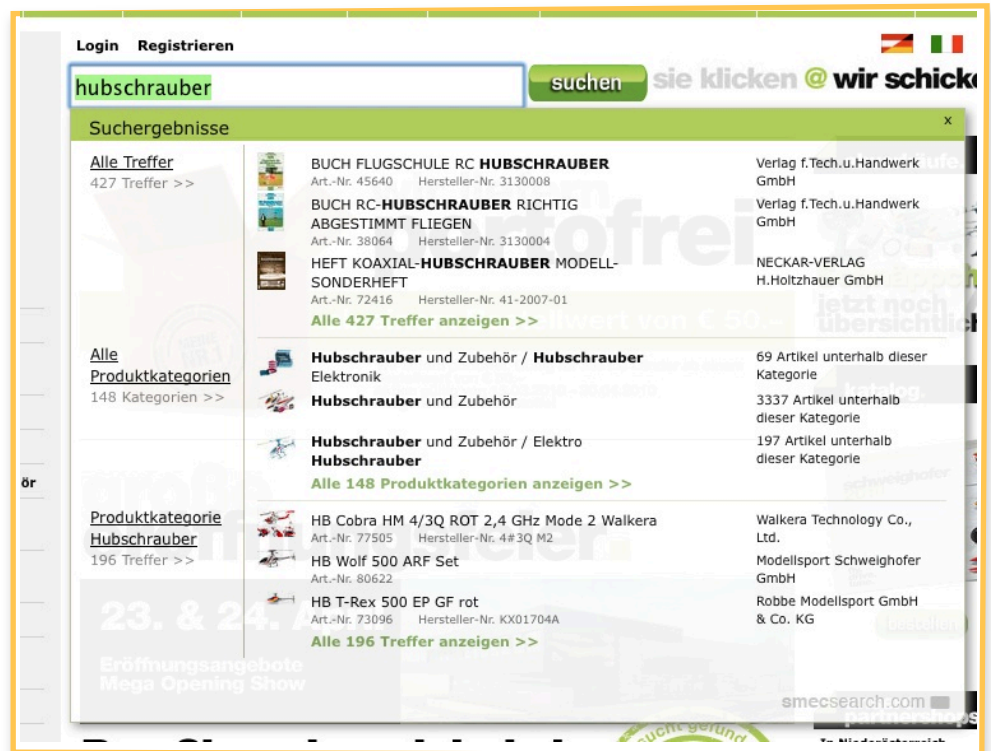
Login Registrieren

hubschrauber

suchen

sie klicken @ wir schick

Suchergebnisse

x

Alle Treffer
427 Treffer >>

BUCH FLUGSCHULE RC HUBSCHRAUBER
Art.-Nr. 45640 Hersteller-Nr. 3130008
Verlag f.Tech.u.Handwerk GmbH

BUCH RC-HUBSCHRAUBER RICHTIG ABGESTIMMT FLIEGEN
Art.-Nr. 38064 Hersteller-Nr. 3130004
Verlag f.Tech.u.Handwerk GmbH

HEFT KOAXIAL-HUBSCHRAUBER MODELL-SONDERHEFT
Art.-Nr. 72416 Hersteller-Nr. 41-2007-01
NECKAR-VERLAG H.Holtzhauer GmbH

Alle 427 Treffer anzeigen >>

Alle Produktkategorien
148 Kategorien >>

Hubschrauber und Zubehör / Hubschrauber Elektronik
69 Artikel unterhalb dieser Kategorie

Hubschrauber und Zubehör
3337 Artikel unterhalb dieser Kategorie

Hubschrauber und Zubehör / Elektro Hubschrauber
197 Artikel unterhalb dieser Kategorie

Alle 148 Produktkategorien anzeigen >>

Produktkategorie Hubschrauber
196 Treffer >>

HB Cobra HM 4/3Q ROT 2,4 GHz Mode 2 Walkera
Art.-Nr. 77505 Hersteller-Nr. 4#3Q M2
Walkera Technology Co., Ltd.

HB Wolf 500 ARF Set
Art.-Nr. 80622
Modellsport Schweighofer GmbH

HB T-Rex 500 EP GF rot
Art.-Nr. 73096 Hersteller-Nr. KX01704A
Robbe Modellsport GmbH & Co. KG

Alle 196 Treffer anzeigen >>

smecsearch.com

ör

23. & 24. A

Eröffnungsangebote
Mega Opening Show